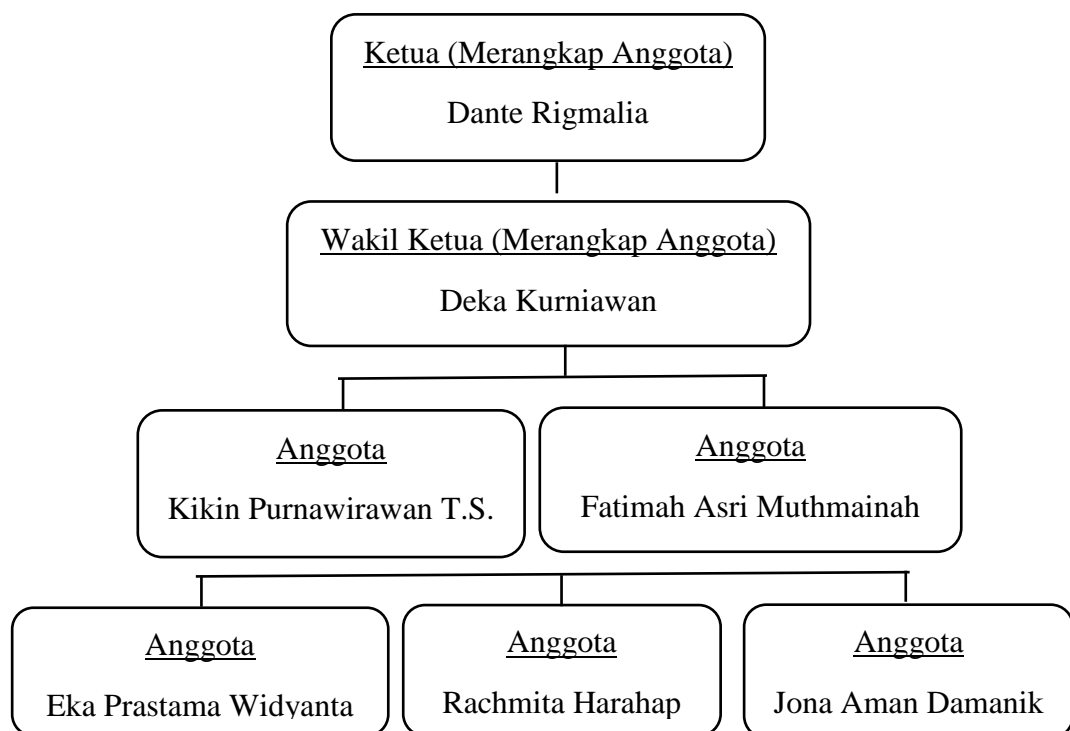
Ketua (Merangkap Anggota)
Dante Rigmalia

Wakil Ketua (Merangkap Anggota)
Deka Kurniawan

Anggota
Kikin Purnawirawan T.S.

Anggota
Fatimah Asri Muthmainah

Anggota
Eka Prastama Widyanta

Anggota
Rachmita Harahap

Anggota
Jona Aman Damanik